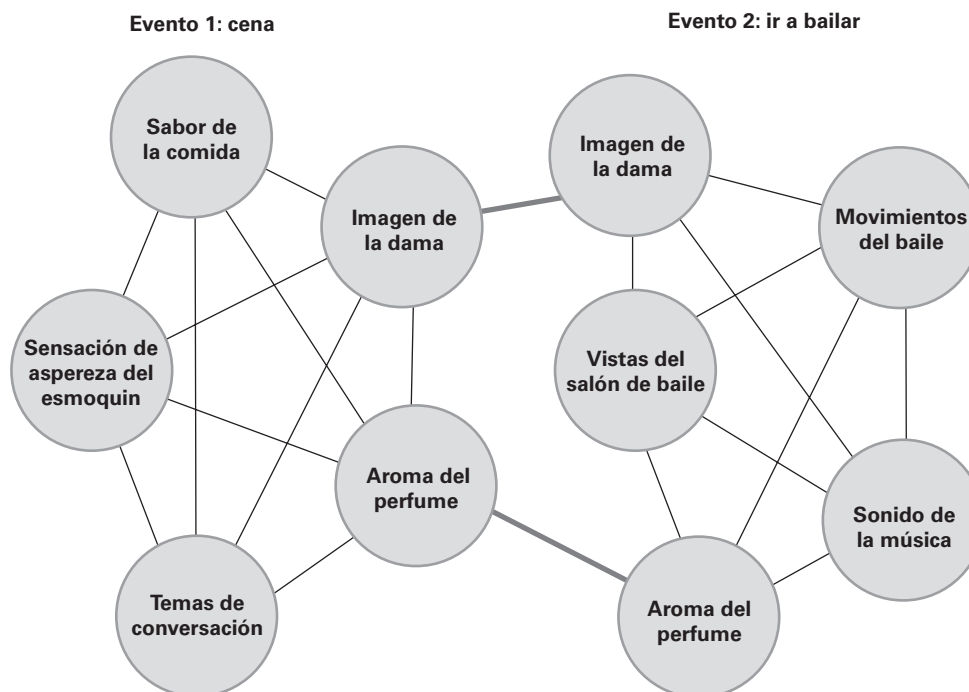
Evento 1: cena

Evento 2: ir a bailar

Sabor de la comida

Imagen de la dama

Sensación de aspereza del esmoquin

Aroma del perfume

Temas de conversación

Imagen de la dama

Movimientos del baile

Vistas del salón de baile

Sonido de la música

Aroma del perfume